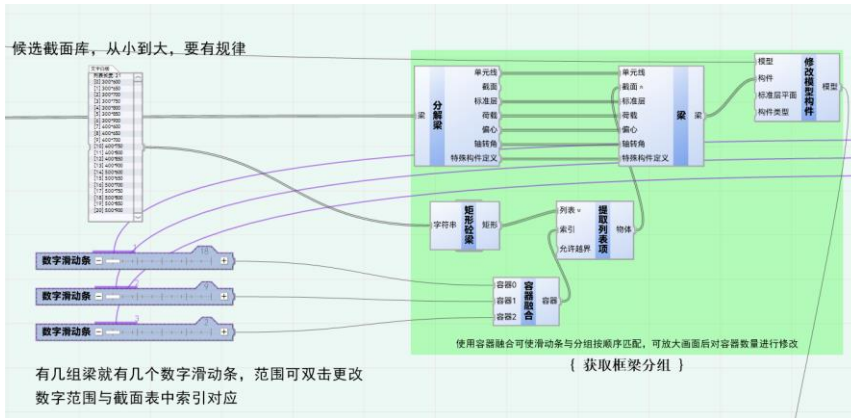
候选截面库，从小到大，要有规律

文本列表
列表长度: 21
[0] 300*600
[1] 300*650
[2] 300*700
[3] 300*750
[4] 300*800
[5] 300*850
[6] 300*900
[7] 400*600
[8] 400*650
[9] 400*700
[10] 400*750
[11] 400*800
[12] 400*850
[13] 400*900
[14] 500*600
[15] 500*650
[16] 500*700
[17] 500*750
[18] 500*800
[19] 500*850
[20] 500*900

梁
分解梁
单元线
截面
标准层
荷载
偏心
轴转角
特殊构件定义

单元线
截面 +
标准层
荷载
偏心
轴转角
特殊构件定义
梁
梁

模型
构件
标准层平面
构件类型
修改模型构件
模型

字符串
矩形轮廓
矩形

列表 +
索引
允许越界
提取列表项
物体

数字滑动条
数字滑动条
数字滑动条

容器0
容器1
容器2
容器融合
容器

使用容器融合可使滑动条与分组按顺序匹配，可放大画面后对容器数量进行修改

{ 获取框梁分组 }

有几组梁就有几个数字滑动条，范围可双击更改数字范围与截面表中索引对应